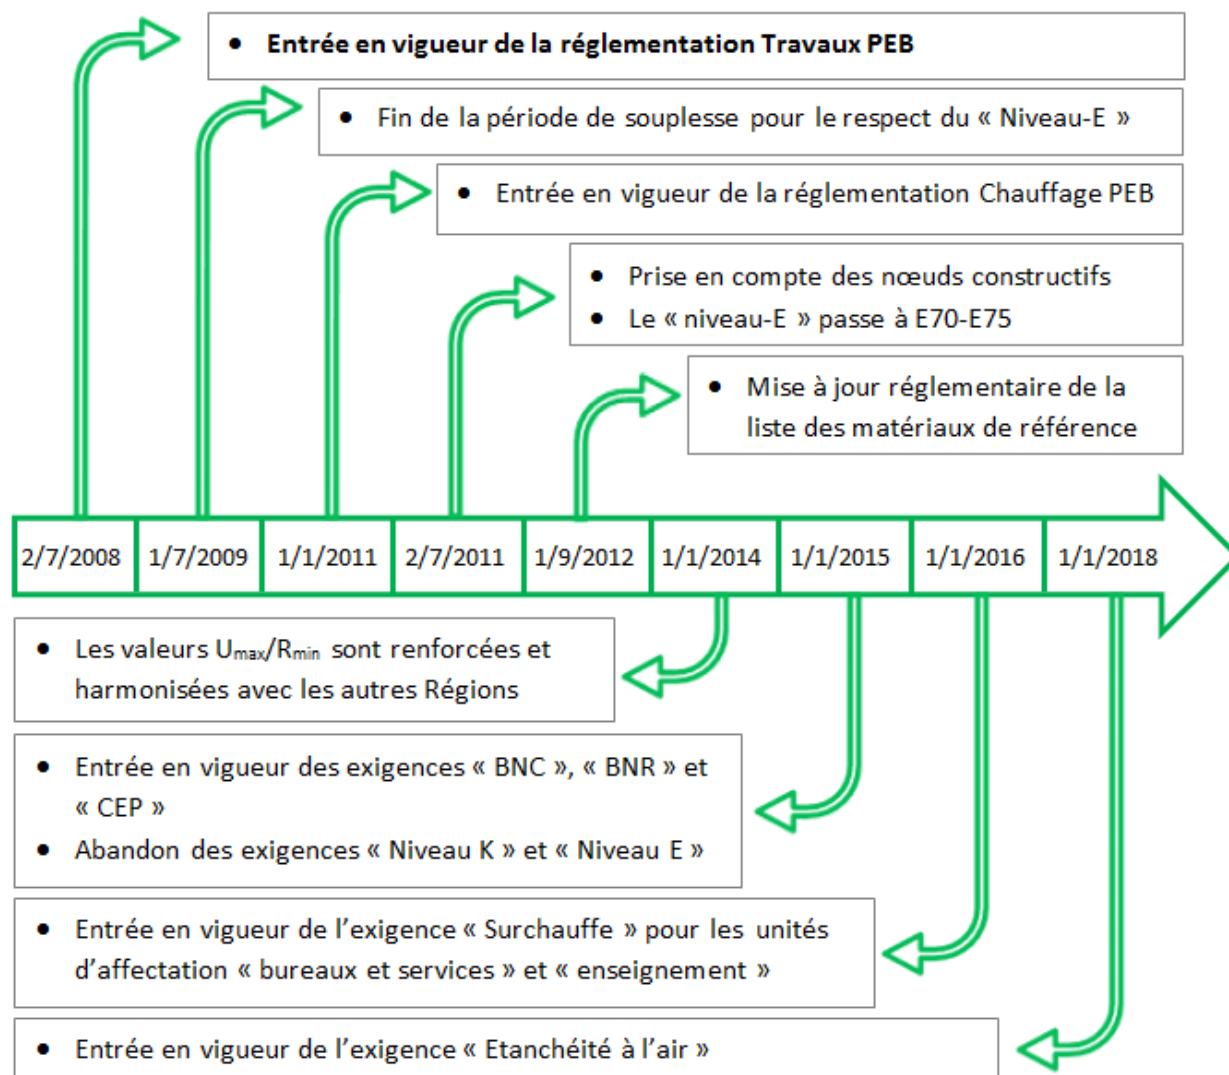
- **Entrée en vigueur de la réglementation Travaux PEB**

- Fin de la période de souplesse pour le respect du « Niveau-E »

- Entrée en vigueur de la réglementation Chauffage PEB

- Prise en compte des nœuds constructifs
- Le « niveau-E » passe à E70-E75

- Mise à jour réglementaire de la liste des matériaux de référence

| 2/7/2008 | 1/7/2009 | 1/1/2011 | 2/7/2011 | 1/9/2012 | 1/1/2014 | 1/1/2015 | 1/1/2016 | 1/1/2018 |
|---|---|---|---|---|---|---|---|---|

- Les valeurs $U_{max}/R_{min}$ sont renforcées et harmonisées avec les autres Régions

- Entrée en vigueur des exigences « BNC », « BNR » et « CEP »
- Abandon des exigences « Niveau K » et « Niveau E »

- Entrée en vigueur de l'exigence « Surchauffe » pour les unités d'affectation « bureaux et services » et « enseignement »

- Entrée en vigueur de l'exigence « Etanchéité à l'air »